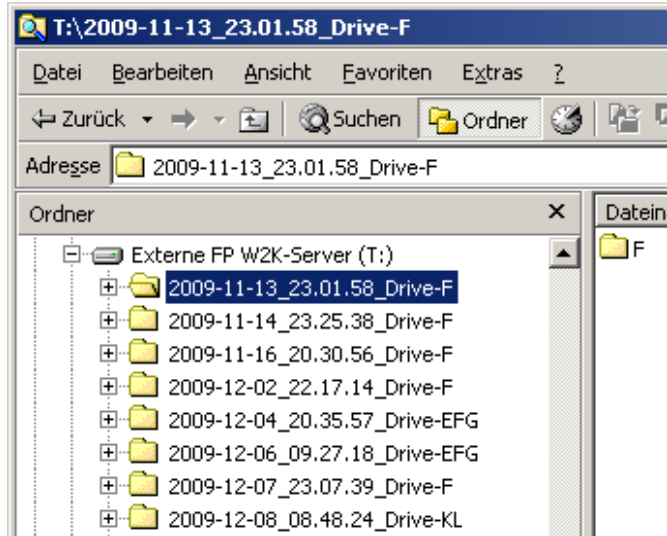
T:\2009-11-13_23.01.58_Drive-F

Datei Bearbeiten Ansicht Favoriten Extras ?

Zurück Suchen Ordner

Adresse 2009-11-13_23.01.58_Drive-F

Ordner ×

Externe FP W2K-Server (T:)
2009-11-13_23.01.58_Drive-F
2009-11-14_23.25.38_Drive-F
2009-11-16_20.30.56_Drive-F
2009-12-02_22.17.14_Drive-F
2009-12-04_20.35.57_Drive-EFG
2009-12-06_09.27.18_Drive-EFG
2009-12-07_23.07.39_Drive-F
2009-12-08_08.48.24_Drive-KL

Datein
F